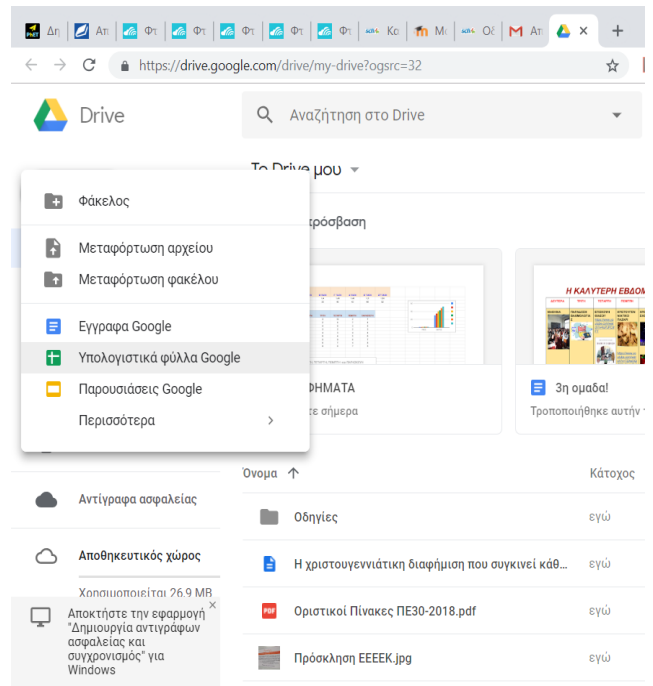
Δη | Απ | Φτ | Φτ | Φτ | Φτ | Φτ | Κα | Μα | Ού | Απ | ×

https://drive.google.com/drive/my-drive?ogsrc=32

Drive

Αναζήτηση στο Drive

Το Drive μου

Φάκελος

Μεταφόρτωση αρχείου

Μεταφόρτωση φακέλου

Έγγραφα Google

Υπολογιστικά φύλλα Google

Παρουσιάσεις Google

Περισσότερα

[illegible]πρόσβαση

Η ΚΑΛΥΤΕΡΗ ΕΒΔΟ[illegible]

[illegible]ΦΗΜΑΤΑ

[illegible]ε σήμερα

3η ομαδα!

Τροποποιήθηκε αυτήν τ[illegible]

Όνομα

Κάτοχος

Αντίγραφα ασφαλείας

Αποθηκευτικός χώρος

Χρησιμοποιείται 26,9 MB

Αποκτήστε την εφαρμογή "Δημιουργία αντιγράφων ασφαλείας και συγχρονισμός" για Windows

Οδηγίες

εγώ

Η χριστουγεννιάτικη διαφήμιση που συγκινεί κάθ...

εγώ

Οριστικοί Πίνακες ΠΕ30-2018.pdf

εγώ

Πρόσκληση ΕΕΕΕΚ.jpg

εγώ